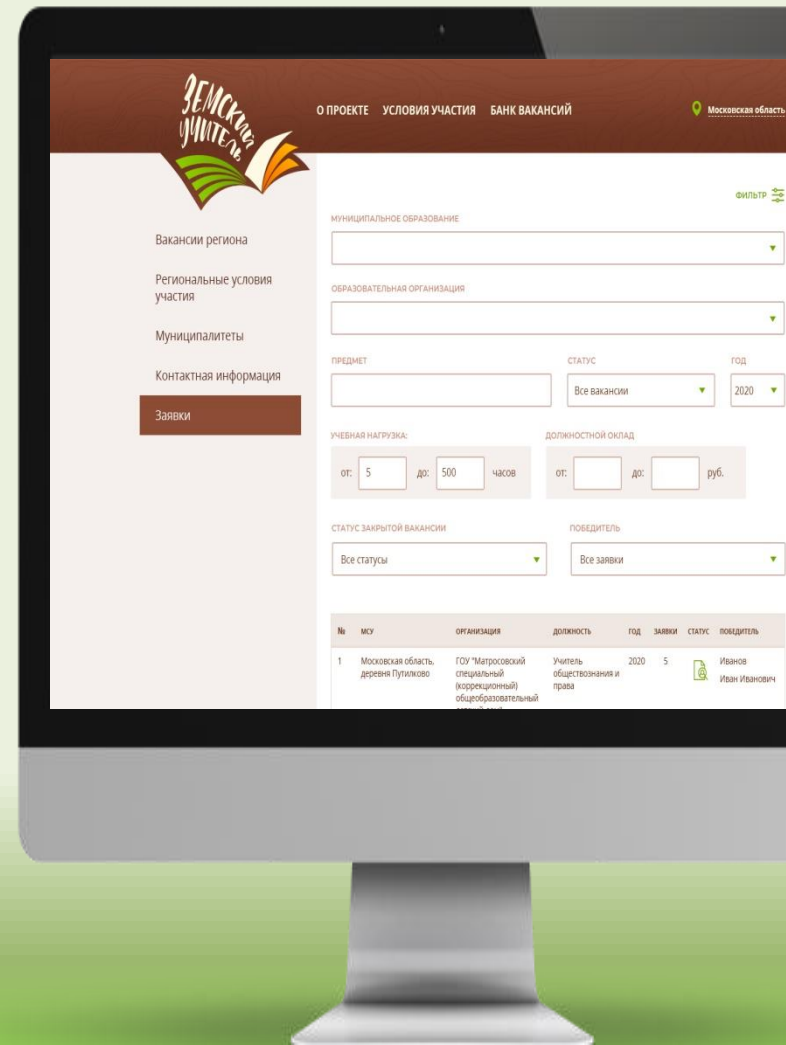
Земский учитель

О ПРОЕКТЕ УСЛОВИЯ УЧАСТИЯ БАНК ВАКАНСИЙ

Московская область

ФИЛЬТР

Вакансии региона

Региональные условия участия

Муниципалитеты

Контактная информация

Заявки

МУНИЦИПАЛЬНОЕ ОБРАЗОВАНИЕ

ОБРАЗОВАТЕЛЬНАЯ ОРГАНИЗАЦИЯ

ПРЕДМЕТ

СТАТУС

Все вакансии

ГОД

2020

УЧЕБНАЯ НАГРУЗКА:

от: 5 до: 500 часов

ДОЛЖНОСТНОЙ ОКЛАД

от: до: руб.

СТАТУС ЗАКРЫТОЙ ВАКАНСИИ

Все статусы

ПОБЕДИТЕЛЬ

Все заявки

| № | МСУ | ОРГАНИЗАЦИЯ | ДОЛЖНОСТЬ | ГОД | ЗАЯВКИ | СТАТУС | ПОБЕДИТЕЛЬ |
|---|---|---|---|---|---|---|---|
| 1 | Московская область, деревня Путилково | ГОУ "Матросовский специальный (коррекционный) общеобразовательный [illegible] | Учитель обществознания и права | 2020 | 5 | | Иванов Иван Иванович |